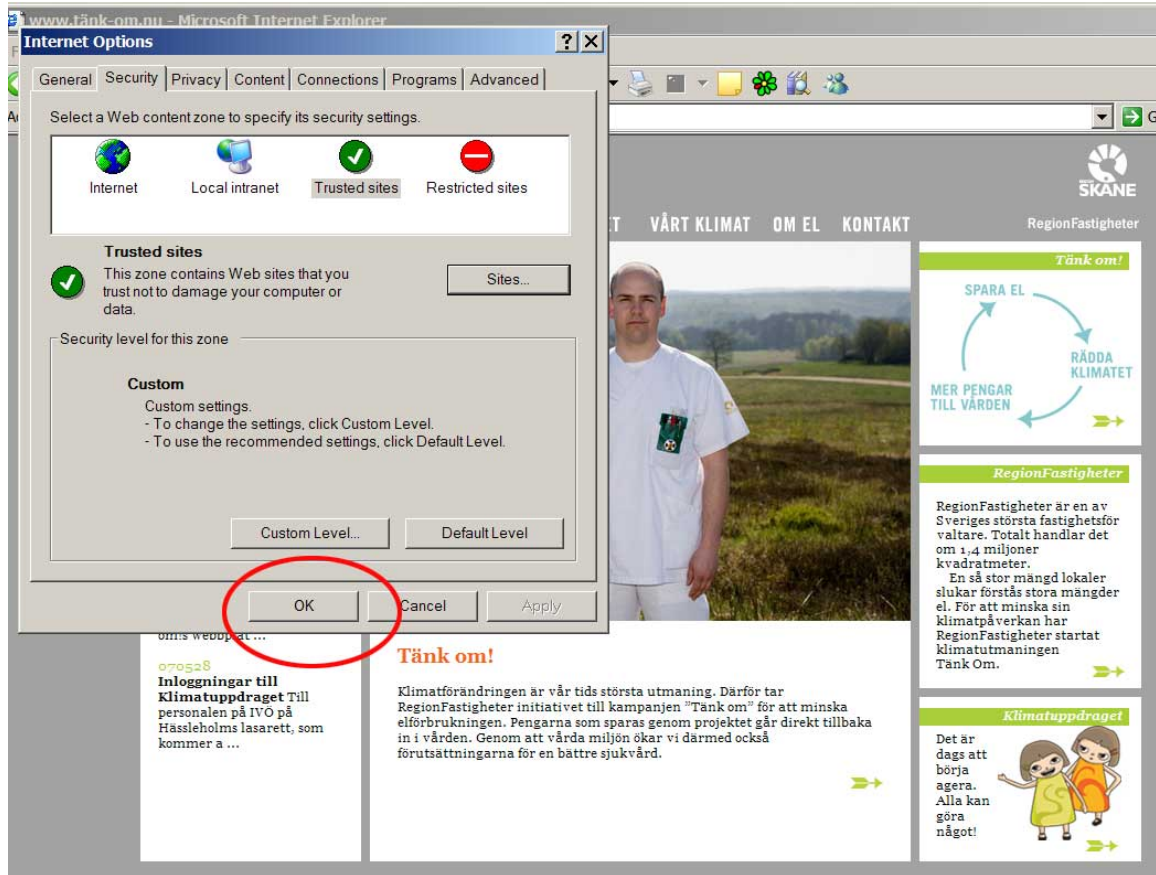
www.tänk-om.nu - Microsoft Internet Explorer

Internet Options

? X

General | Security | Privacy | Content | Connections | Programs | Advanced

Select a Web content zone to specify its security settings.

Internet
Local intranet
Trusted sites
Restricted sites

Trusted sites
This zone contains Web sites that you trust not to damage your computer or data.

Sites...

Security level for this zone

Custom
Custom settings.
- To change the settings, click Custom Level.
- To use the recommended settings, click Default Level.

Custom Level...
Default Level

OK
Cancel
Apply

SKÅNE

VÅRT KLIMAT OM EL KONTAKT

RegionFastigheter

Tänk om!

SPARA EL
RÄDDA KLIMATET
MER PENGAR TILL VÅRDEN

RegionFastigheter

RegionFastigheter är en av Sveriges största fastighetsförvaltare. Totalt handlar det om 1,4 miljoner kvadratmeter.
En så stor mängd lokaler slukar förstås stora mängder el. För att minska sin klimatpåverkan har RegionFastigheter startat klimatutmaningen Tänk Om.

Klimatuppdraget

Det är dags att börja agera. Alla kan göra något!

om!s webbplat ...

070528
Inloggningar till Klimatuppdraget Till personalen på IVÖ på Hässleholms lasarett, som kommer a ...

Tänk om!

Klimatförändringen är vår tids största utmaning. Därför tar RegionFastigheter initiativet till kampanjen "Tänk om" för att minska elförbrukningen. Pengarna som sparas genom projektet går direkt tillbaka in i vården. Genom att vårda miljön ökar vi därmed också förutsättningarna för en bättre sjukvård.